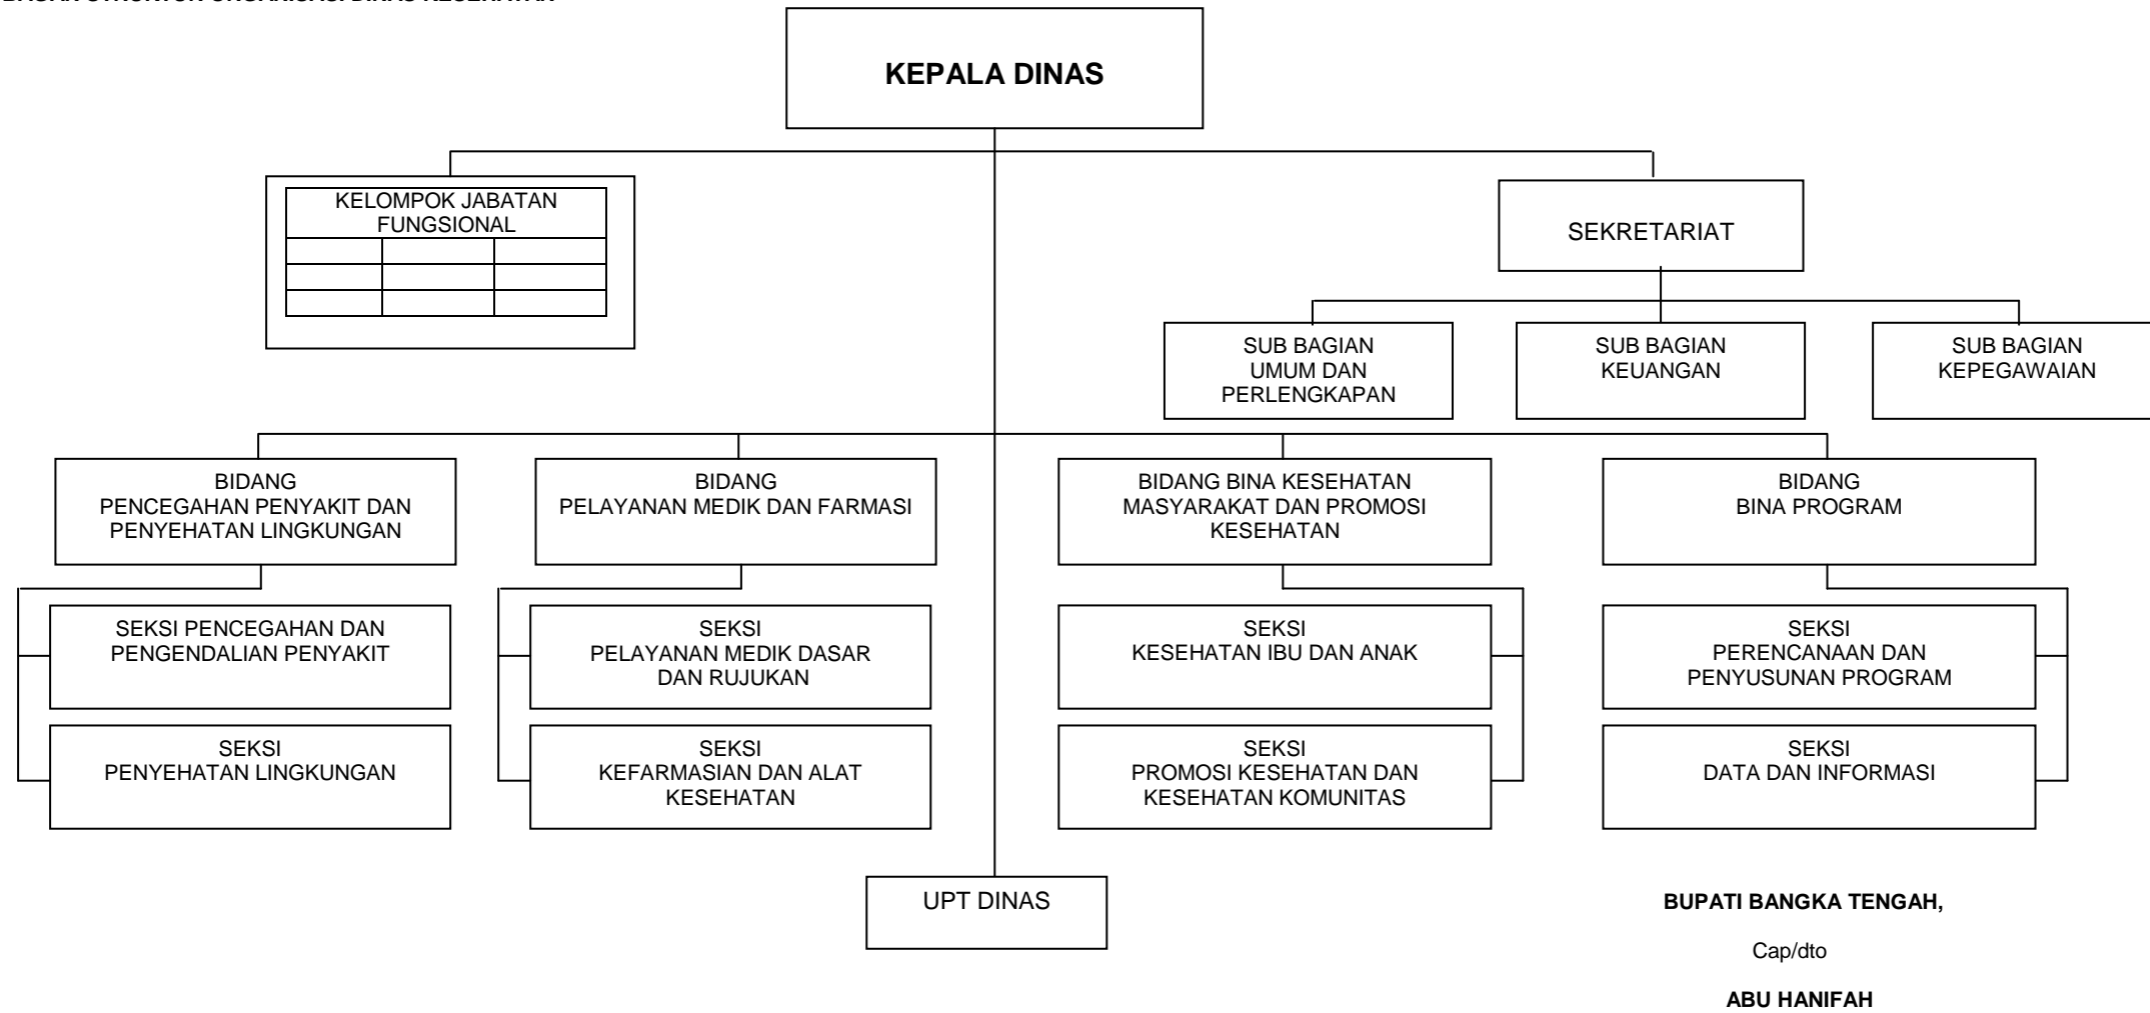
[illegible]

KEPALA DINAS

KELOMPOK JABATAN FUNGSIONAL

SEKRETARIAT

SUB BAGIAN UMUM DAN PERLENGKAPAN

SUB BAGIAN KEUANGAN

SUB BAGIAN KEPEGAWAIAN

BIDANG PENCEGAHAN PENYAKIT DAN PENYEHATAN LINGKUNGAN

BIDANG PELAYANAN MEDIK DAN FARMASI

BIDANG BINA KESEHATAN MASYARAKAT DAN PROMOSI KESEHATAN

BIDANG BINA PROGRAM

SEKSI PENCEGAHAN DAN PENGENDALIAN PENYAKIT

SEKSI PENYEHATAN LINGKUNGAN

SEKSI PELAYANAN MEDIK DASAR DAN RUJUKAN

SEKSI KEFARMASIAN DAN ALAT KESEHATAN

SEKSI KESEHATAN IBU DAN ANAK

SEKSI PROMOSI KESEHATAN DAN KESEHATAN KOMUNITAS

SEKSI PERENCANAAN DAN PENYUSUNAN PROGRAM

SEKSI DATA DAN INFORMASI

UPT DINAS

BUPATI BANGKA TENGAH,

Cap/dto

ABU HANIFAH